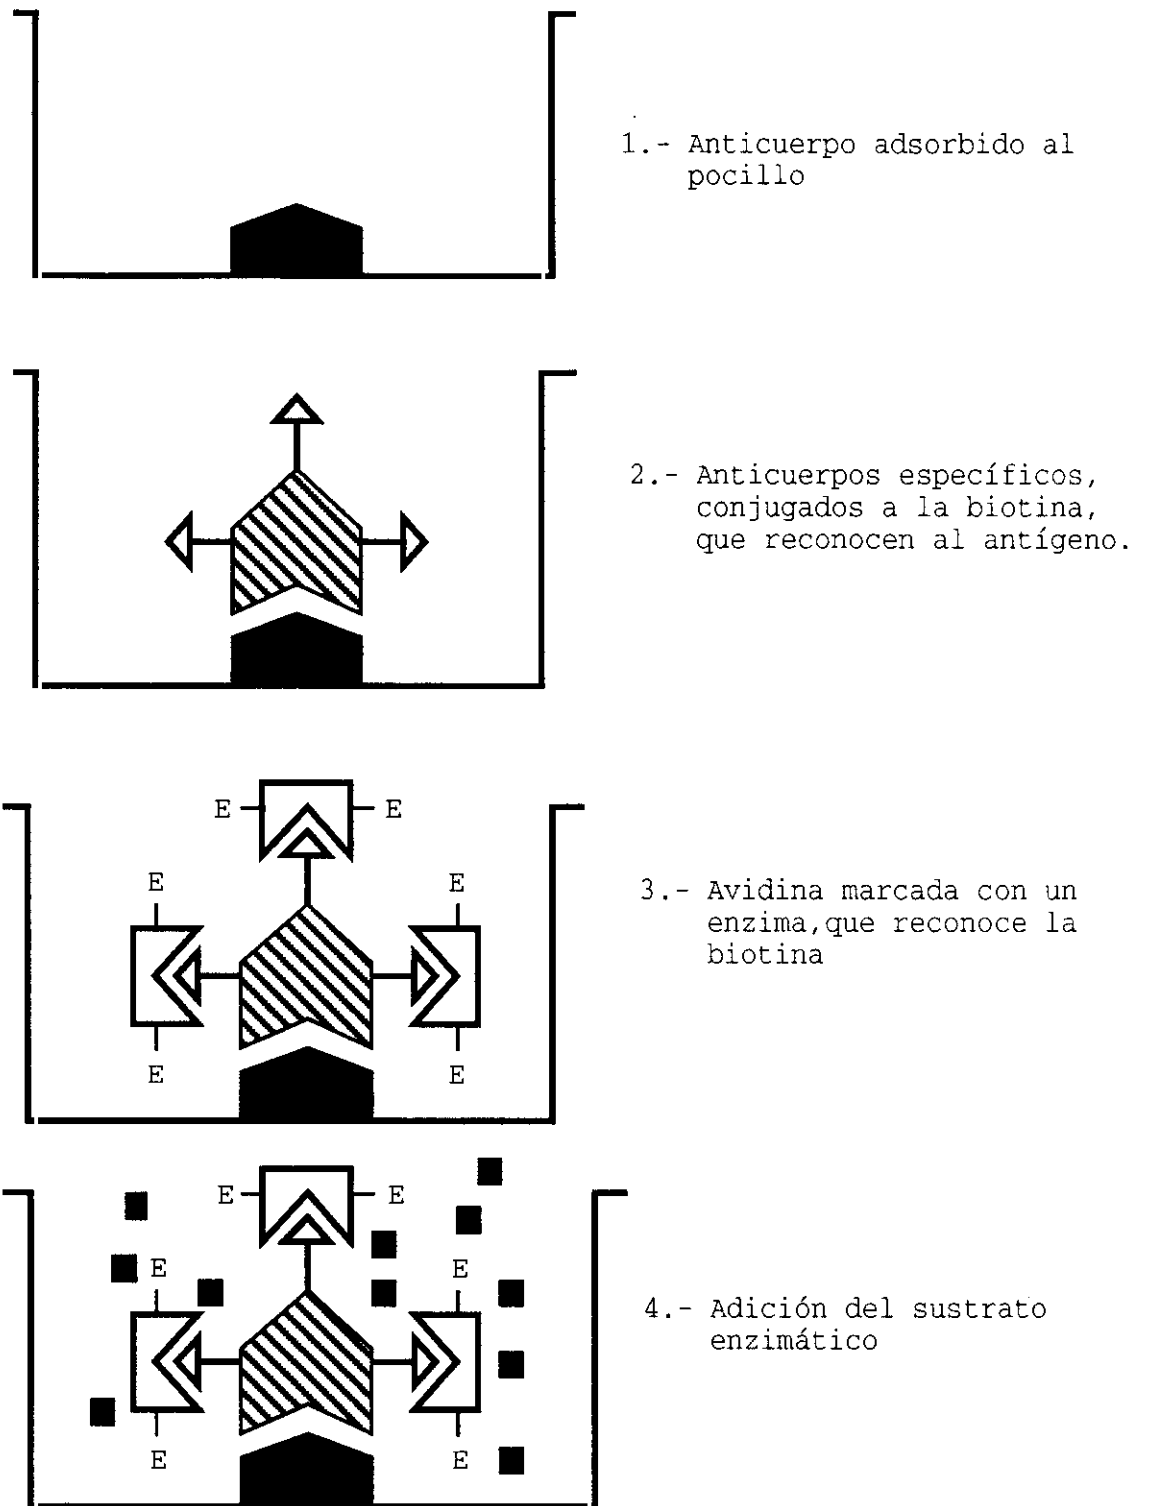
1.- Anticuerpo adsorbido al pocillo

2.- Anticuerpos específicos, conjugados a la biotina, que reconocen al antígeno.

E E
E E
E E

3.- Avidina marcada con un enzima,que reconoce la biotina

E E
E E
E E

4.- Adición del sustrato enzimático